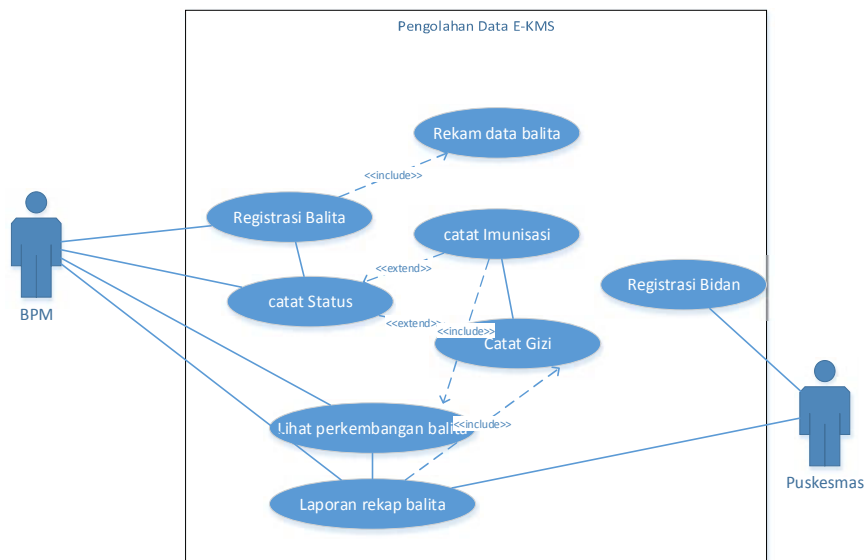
Pengolahan Data E-KMS

Rekam data balita

<<include>>

Registrasi Balita

catat Imunisasi

<<extend>>

catat Status

<<extend>>

<<include>>

Catat Gizi

Registrasi Bidan

Lihat perkembangan bali

<<include>>

Laporan rekap balita

BPM

Puskesmas